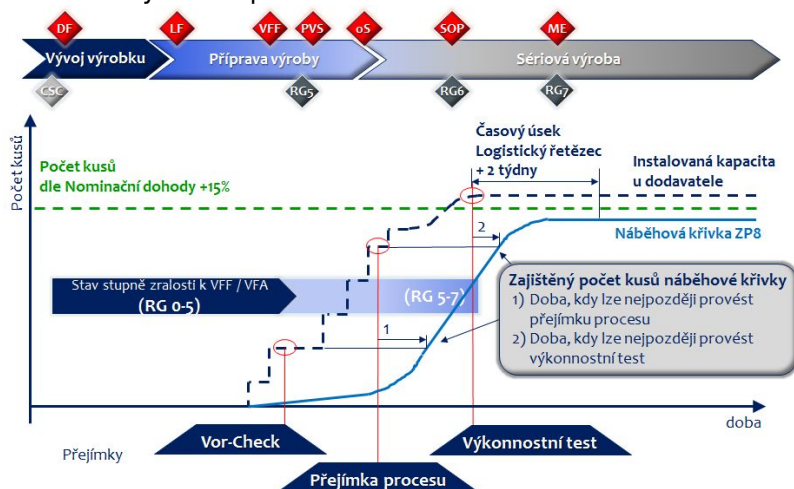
DF
LF
VFF
PVS
oS
SOP
ME
Vývoj výrobku
Příprava výroby
Sériová výroba
CSC
RG5
RG6
RG7

Počet kusů
Počet kusů dle Nominační dohody +15%
Časový úsek Logistický řetězec + 2 týdny
Instalovaná kapacita u dodavatele
2
Náběhová křivka ZP8
Stav stupně zralosti k VFF / VFA
(RG 0-5)
(RG 5-7)
Zajištěný počet kusů náběhové křivky
1) Doba, kdy lze nejpozději provést přejímku procesu
2) Doba, kdy lze nejpozději provést výkonnostní test
1
doba
Přejímky
Vor-Check
Výkonnostní test
Přejímka procesu